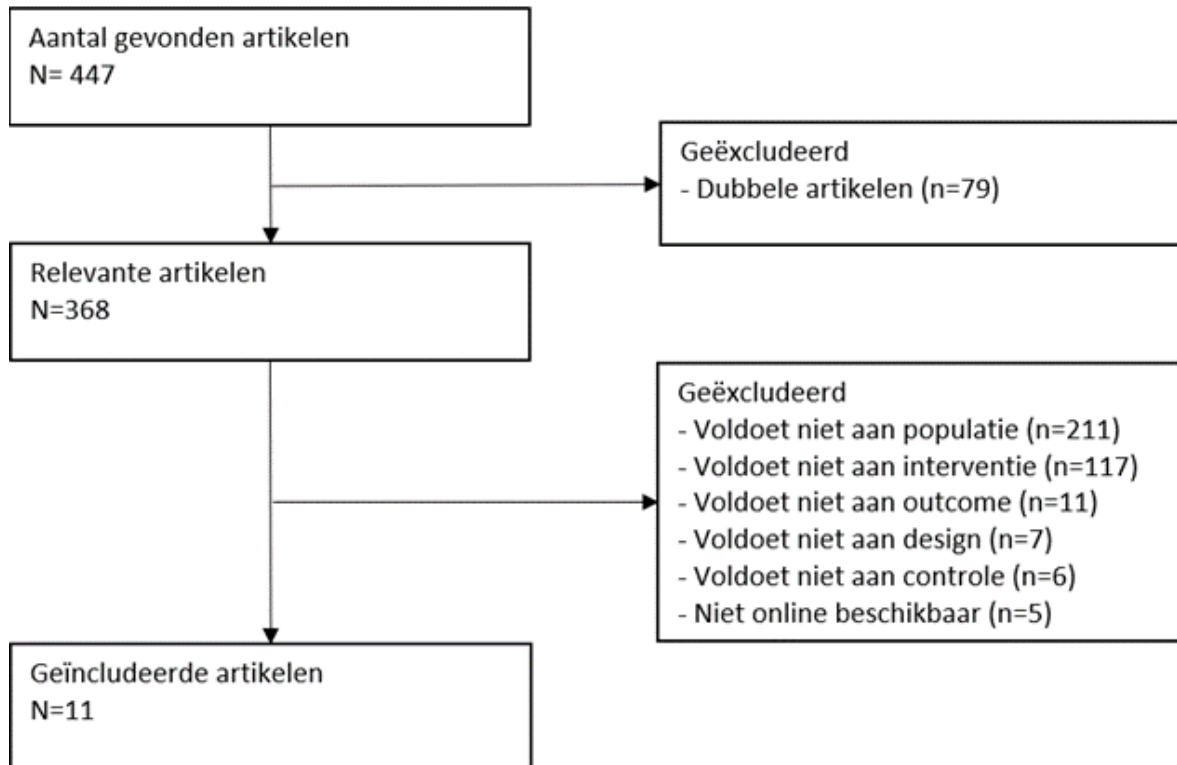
Aantal gevonden artikelen
N= 447

Geëxcludeerd
- Dubbele artikelen (n=79)

Relevante artikelen
N=368

Geëxcludeerd
- Voldoet niet aan populatie (n=211)
- Voldoet niet aan interventie (n=117)
- Voldoet niet aan outcome (n=11)
- Voldoet niet aan design (n=7)
- Voldoet niet aan controle (n=6)
- Niet online beschikbaar (n=5)

Geïncludeerde artikelen
N=11